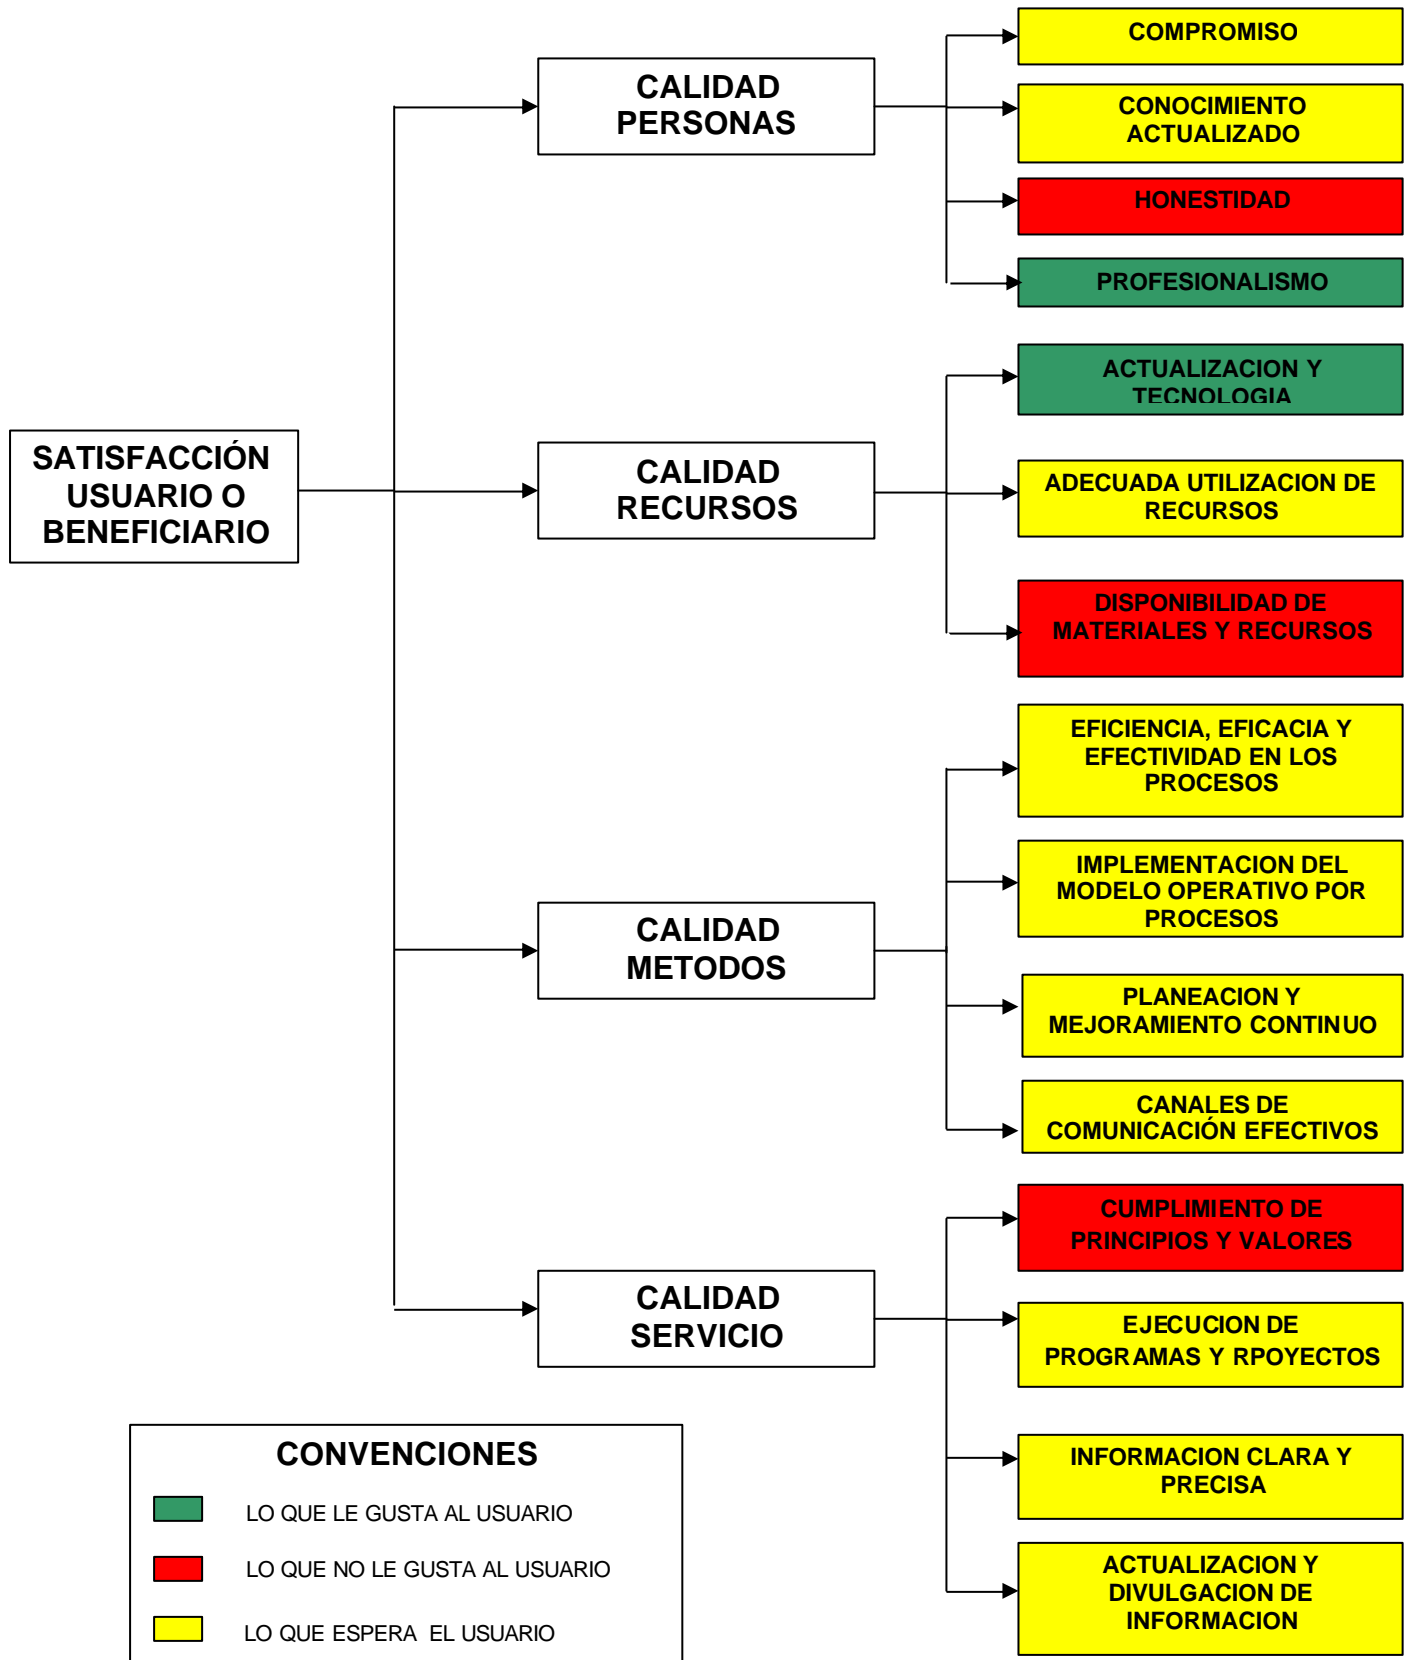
SATISFACCIÓN USUARIO O BENEFICIARIO

CALIDAD PERSONAS

COMPROMISO

CONOCIMIENTO ACTUALIZADO

HONESTIDAD

PROFESIONALISMO

CALIDAD RECURSOS

ACTUALIZACION Y TECNOLOGIA

ADECUADA UTILIZACION DE RECURSOS

DISPONIBILIDAD DE MATERIALES Y RECURSOS

CALIDAD METODOS

EFICIENCIA, EFICACIA Y EFECTIVIDAD EN LOS PROCESOS

IMPLEMENTACION DEL MODELO OPERATIVO POR PROCESOS

PLANEACION Y MEJORAMIENTO CONTINUO

CANALES DE COMUNICACIÓN EFECTIVOS

CALIDAD SERVICIO

CUMPLIMIENTO DE PRINCIPIOS Y VALORES

EJECUCION DE PROGRAMAS Y RPOYECTOS

INFORMACION CLARA Y PRECISA

ACTUALIZACION Y DIVULGACION DE INFORMACION

CONVENCIONES

LO QUE LE GUSTA AL USUARIO

LO QUE NO LE GUSTA AL USUARIO

LO QUE ESPERA EL USUARIO